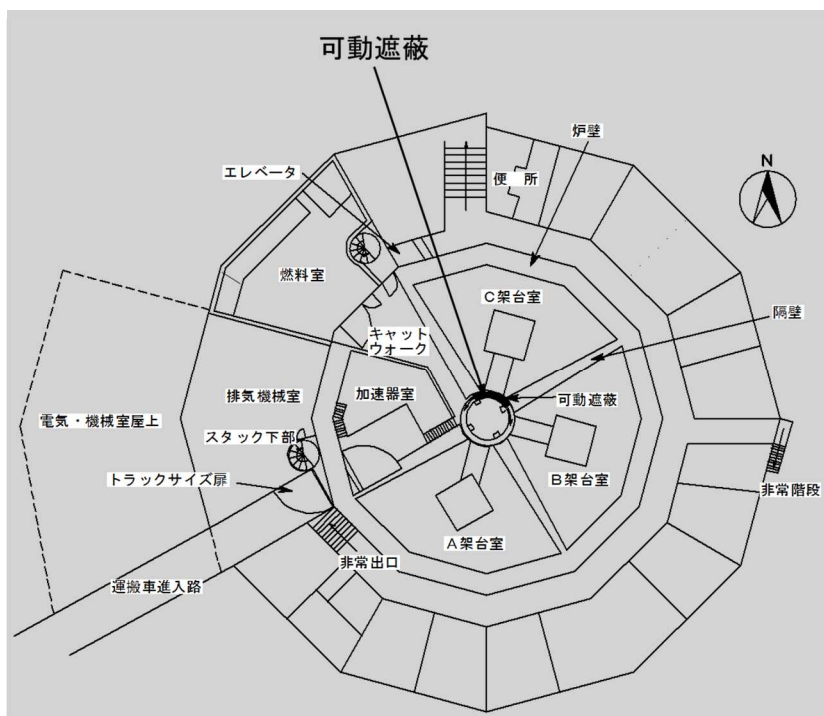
可動遮蔽

炉壁

エレベータ

便　所

N

燃料室

C架台室

隔壁

キャット
ウォーク

排気機械室

加速器室

可動遮蔽

電気・機械室屋上

スタック下部

B架台室

トラックサイズ扉

非常階段

A架台室

非常出口

運搬車進入路